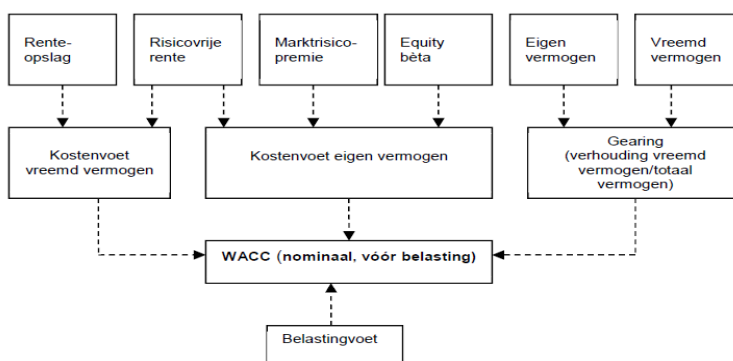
Renteopslag

Risicovrije rente

Marktrisicopremie

Equity bèta

Eigen vermogen

Vreemd vermogen

Kostenvoet vreemd vermogen

Kostenvoet eigen vermogen

Gearing (verhouding vreemd vermogen/totaal vermogen)

WACC (nominaal, vóór belasting)

Belastingvoet